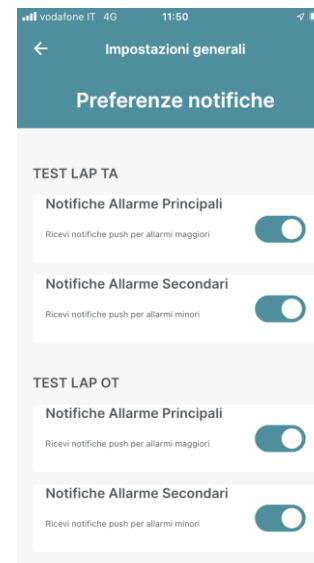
vodafone IT 4G 11:50

Impostazioni generali

Preferenze notifiche

TEST LAP TA

Notifiche Allarme Principali

Ricevi notifiche push per allarmi maggiori

Notifiche Allarme Secondari

Ricevi notifiche push per allarmi minori

TEST LAP OT

Notifiche Allarme Principali

Ricevi notifiche push per allarmi maggiori

Notifiche Allarme Secondari

Ricevi notifiche push per allarmi minori